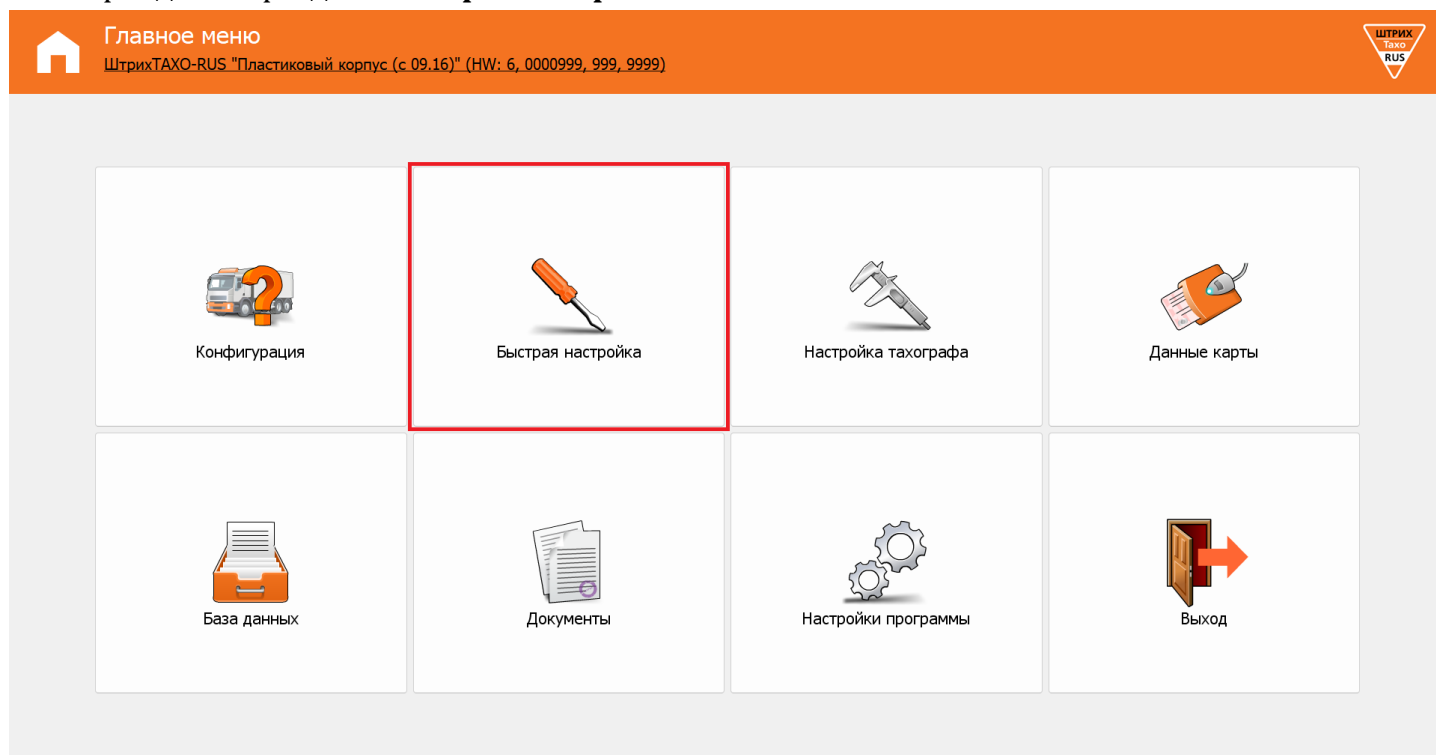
Главное меню
ШтрихТАХО-RUS "Пластиковый корпус (с 09.16)" (HW: 6, 0000999, 999, 9999)

ШТРИХ Taxo RUS

Конфигурация

Быстрая настройка

Настройка тахографа

Данные карты

База данных

Документы

Настройки программы

Выход